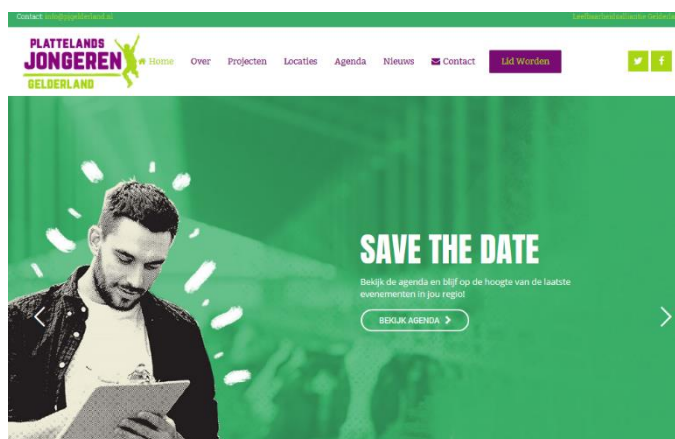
Contact: info@pjgelderland.nl

Leefbaarheidsalliantie Gelderla

PLATTELANDS JONGEREN GELDERLAND

Home Over Projecten Locaties Agenda Nieuws Contact Lid Worden

SAVE THE DATE

Bekijk de agenda en blijf op de hoogte van de laatste evenementen in jou regio!

BEKIJK AGENDA